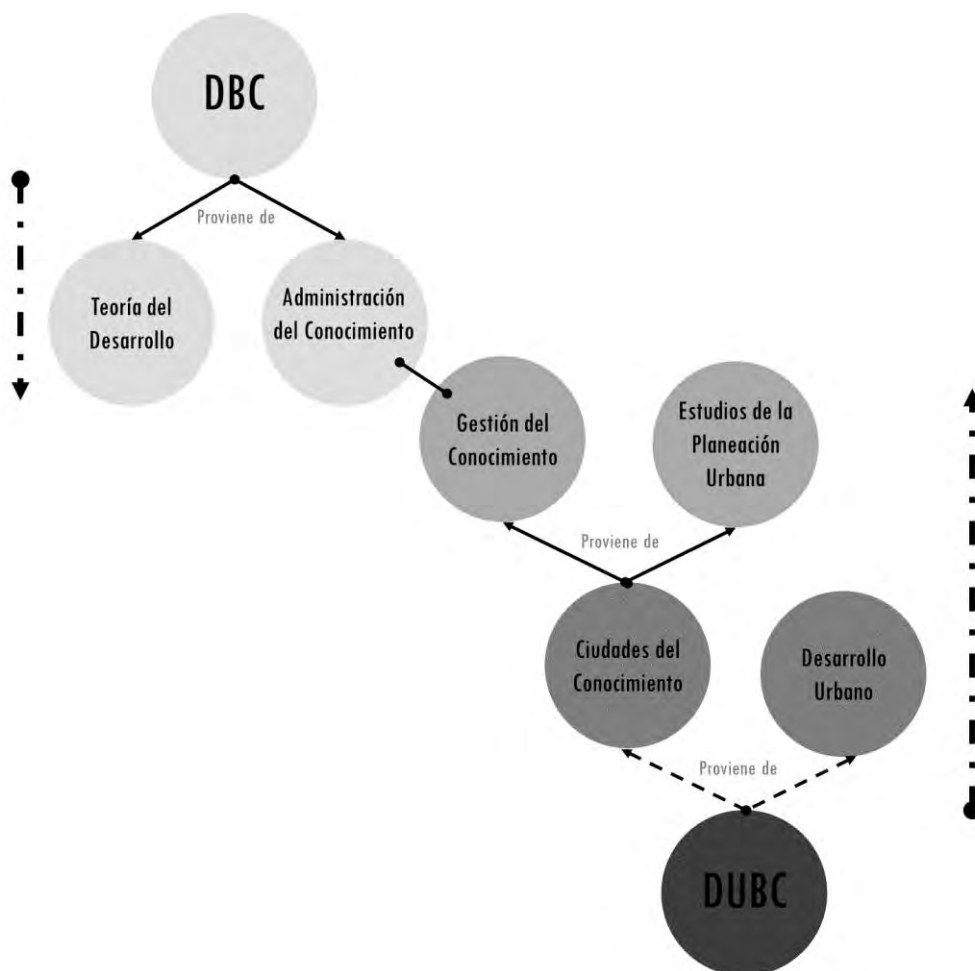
DBC

Proviene de

Teoría del Desarrollo

Administración del Conocimiento

Gestión del Conocimiento

Estudios de la Planeación Urbana

Proviene de

Ciudades del Conocimiento

Desarrollo Urbano

Proviene de

DUBC